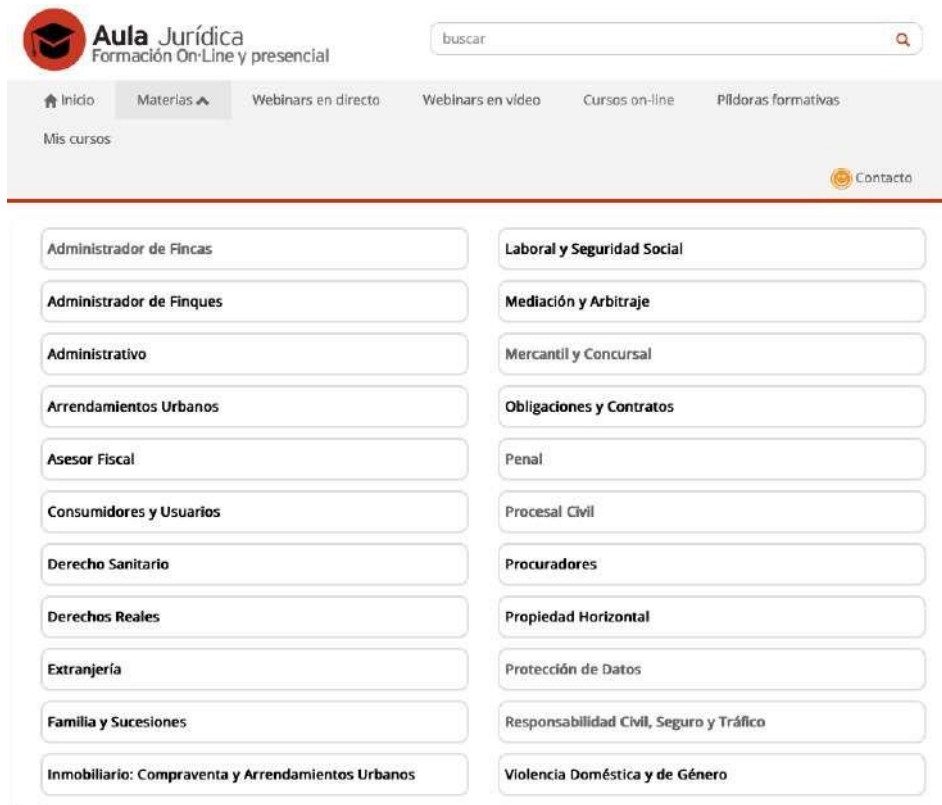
Aula Jurídica
Formación On-Line y presencial

buscar

Inicio
Materias
Webinars en directo
Webinars en vídeo
Cursos on-line
Píldoras formativas
Mis cursos

Contacto

Administrador de Fincas
Administrador de Finques
Administrativo
Arrendamientos Urbanos
Asesor Fiscal
Consumidores y Usuarios
Derecho Sanitario
Derechos Reales
Extranjería
Familia y Sucesiones
Inmobiliario: Compraventa y Arrendamientos Urbanos

Laboral y Seguridad Social
Mediación y Arbitraje
Mercantil y Concursal
Obligaciones y Contratos
Penal
Procesal Civil
Procuradores
Propiedad Horizontal
Protección de Datos
Responsabilidad Civil, Seguro y Tráfico
Violencia Doméstica y de Género